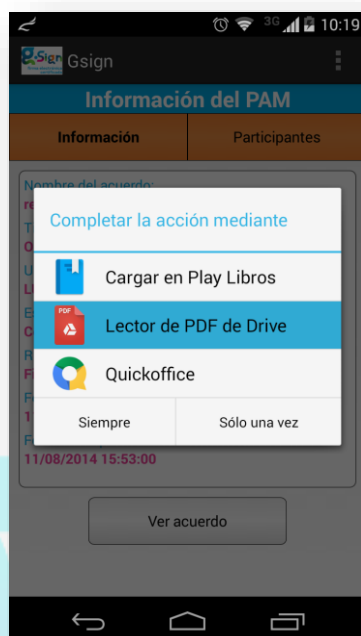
3G 10:19

Gsign Gsign

Información del PAM

Información

Participantes

Nombre del acuerdo:
re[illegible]

T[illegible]
O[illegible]

U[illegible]
L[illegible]

E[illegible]
C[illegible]

F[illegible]
F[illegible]

F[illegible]
1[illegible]

F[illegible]
11/08/2014 15:53:00

Completar la acción mediante

Cargar en Play Libros

PDF
Lector de PDF de Drive

Quickoffice

Siempre

Sólo una vez

Ver acuerdo